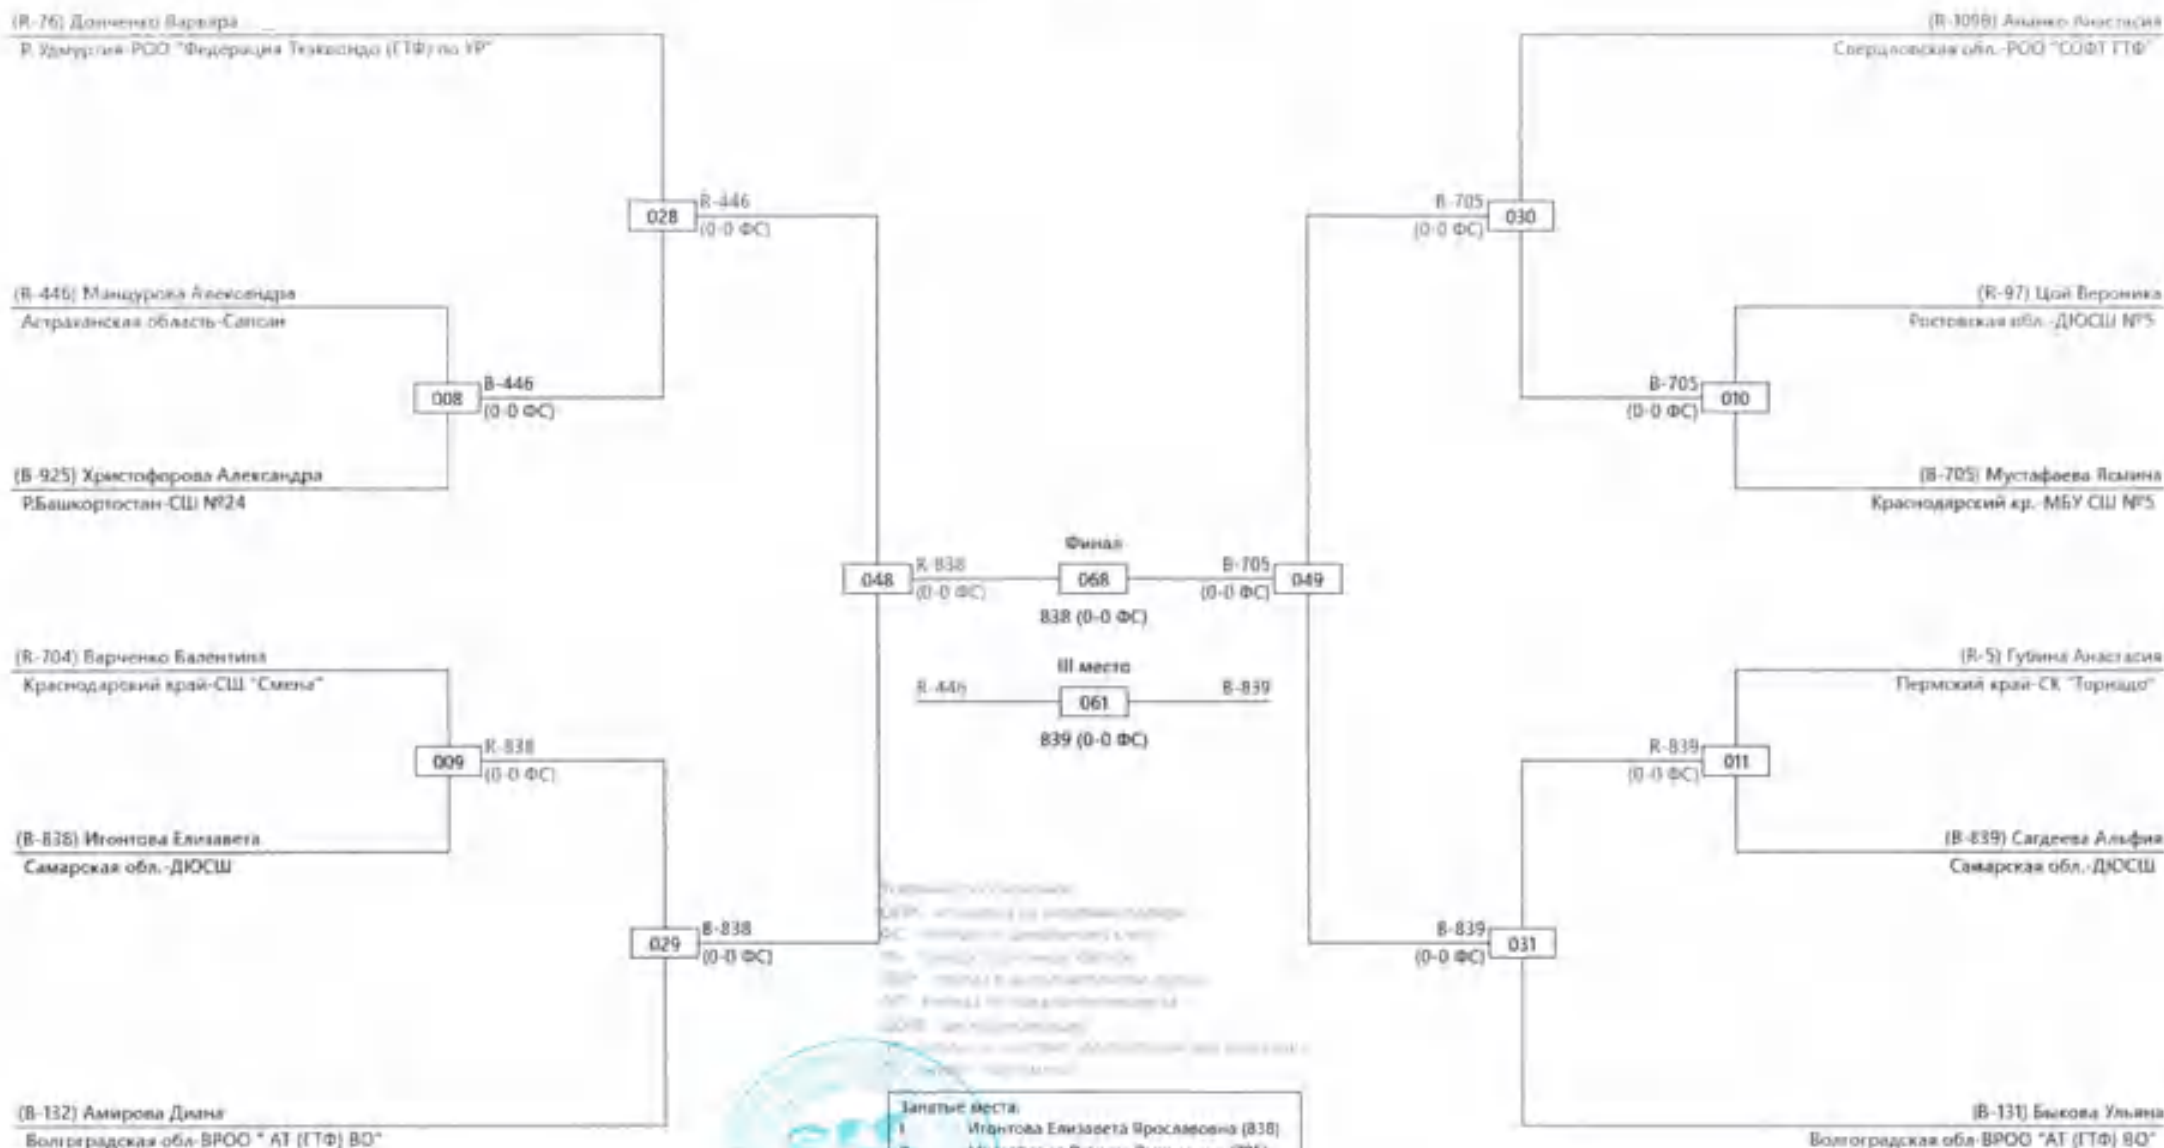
(R-76) Донченко Варвара
Р. Удмуртия-РОО "Федерация Тхэквондо (ГТФ) по УР"

(R-446) Мандурова Александра
Астраханская область-Сапсан

(B-925) Христофорова Александра
Р.Башкортостан-СШ №24

(R-704) Варченко Валентина
Краснодарский край-СШ "Смена"

(B-838) Игонтова Елизавета
Самарская обл.-ДЮСШ

(B-132) Амирова Диана
Волгоградская обл-ВРОО " АТ (ГТФ) ВО"

028 R-446 (0-0 ФС)

008 B-446 (0-0 ФС)

009 R-838 (0-0 ФС)

029 B-838 (0-0 ФС)

048 R-838 (0-0 ФС)

Финал
068
838 (0-0 ФС)

III место
R-446 061 B-839
839 (0-0 ФС)

B-705 (0-0 ФС) 049

030 R-705 (0-0 ФС)

010 B-705 (0-0 ФС)

011 R-839 (0-0 ФС)

031 B-839 (0-0 ФС)

(R-1098) Ананко Анастасия
Свердловская обл.-РОО "СОФТ ГТФ"

(R-97) Цой Вероника
Ростовская обл.-ДЮСШ №5

(B-705) Мустафаева Ясмина
Краснодарский кр.-МБУ СШ №5

(R-5) Губина Анастасия
Пермский край-СК "Торнадо"

(B-839) Сагдеева Альфия
Самарская обл.-ДЮСШ

(B-131) Быкова Ульяна
Волгоградская обл-ВРОО "АТ (ГТФ) ВО"

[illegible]

Занятые места:
I Игонтова Елизавета Ярославовна (838)
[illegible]